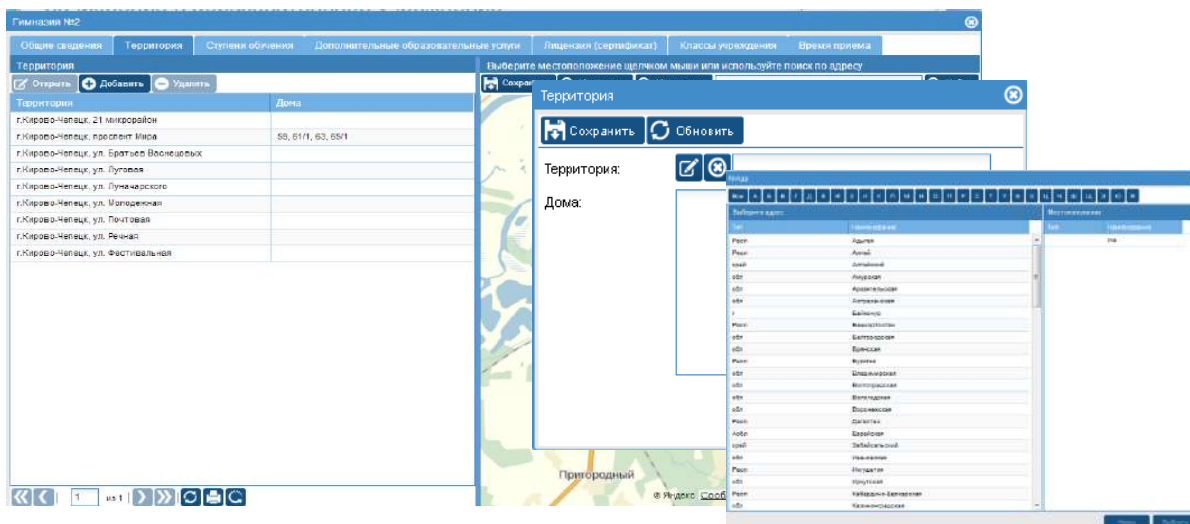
Гимназия №2

Общие сведения | Территория | Ступени обучения | Дополнительные образовательные услуги | Лицензия (сертификат) | Классы учреждения | Время приема

Территория

Открыть | Добавить | Удалить

| Территория | Дома |
|---|---|
| г.Кирово-Чепецк, 21 микрорайон | |
| г.Кирово-Чепецк, проспект Мира | 58, 61/1, 63, 65/1 |
| г.Кирово-Чепецк, ул. Братьев Васнецовых | |
| г.Кирово-Чепецк, ул. Луговая | |
| г.Кирово-Чепецк, ул. Луначарского | |
| г.Кирово-Чепецк, ул. Молодежная | |
| г.Кирово-Чепецк, ул. Почтовая | |
| г.Кирово-Чепецк, ул. Речная | |
| г.Кирово-Чепецк, ул. Фестивальная | |

1 из 1

Выберите местоположение щелчком мыши или используйте поиск по адресу

Сохран

Пригородный

© Яндекс Согл

Территория

Сохранить | Обновить

Территория:

Дома:

Найди

Выберите адрес | Местоположение

| Тип | Наименование |
|---|---|
| Респ | Адыгея |
| Респ | Алтай |
| край | Алтайский |
| обл | Амурская |
| обл | Архангельская |
| обл | Астраханская |
| г | Байконур |
| Респ | Башкортостан |
| обл | Белгородская |
| обл | Брянская |
| Респ | Бурятия |
| обл | Владимирская |
| обл | Волгоградская |
| обл | Вологодская |
| обл | Воронежская |
| Респ | Дагестан |
| Аобл | Еврейская |
| край | Забайкальский |
| обл | Ивановская |
| Респ | Ингушетия |
| обл | Иркутская |
| Респ | Кабардино-Балкарская |
| обл | Калининградская |

| Тип | Наименование |
|---|---|
| | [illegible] |